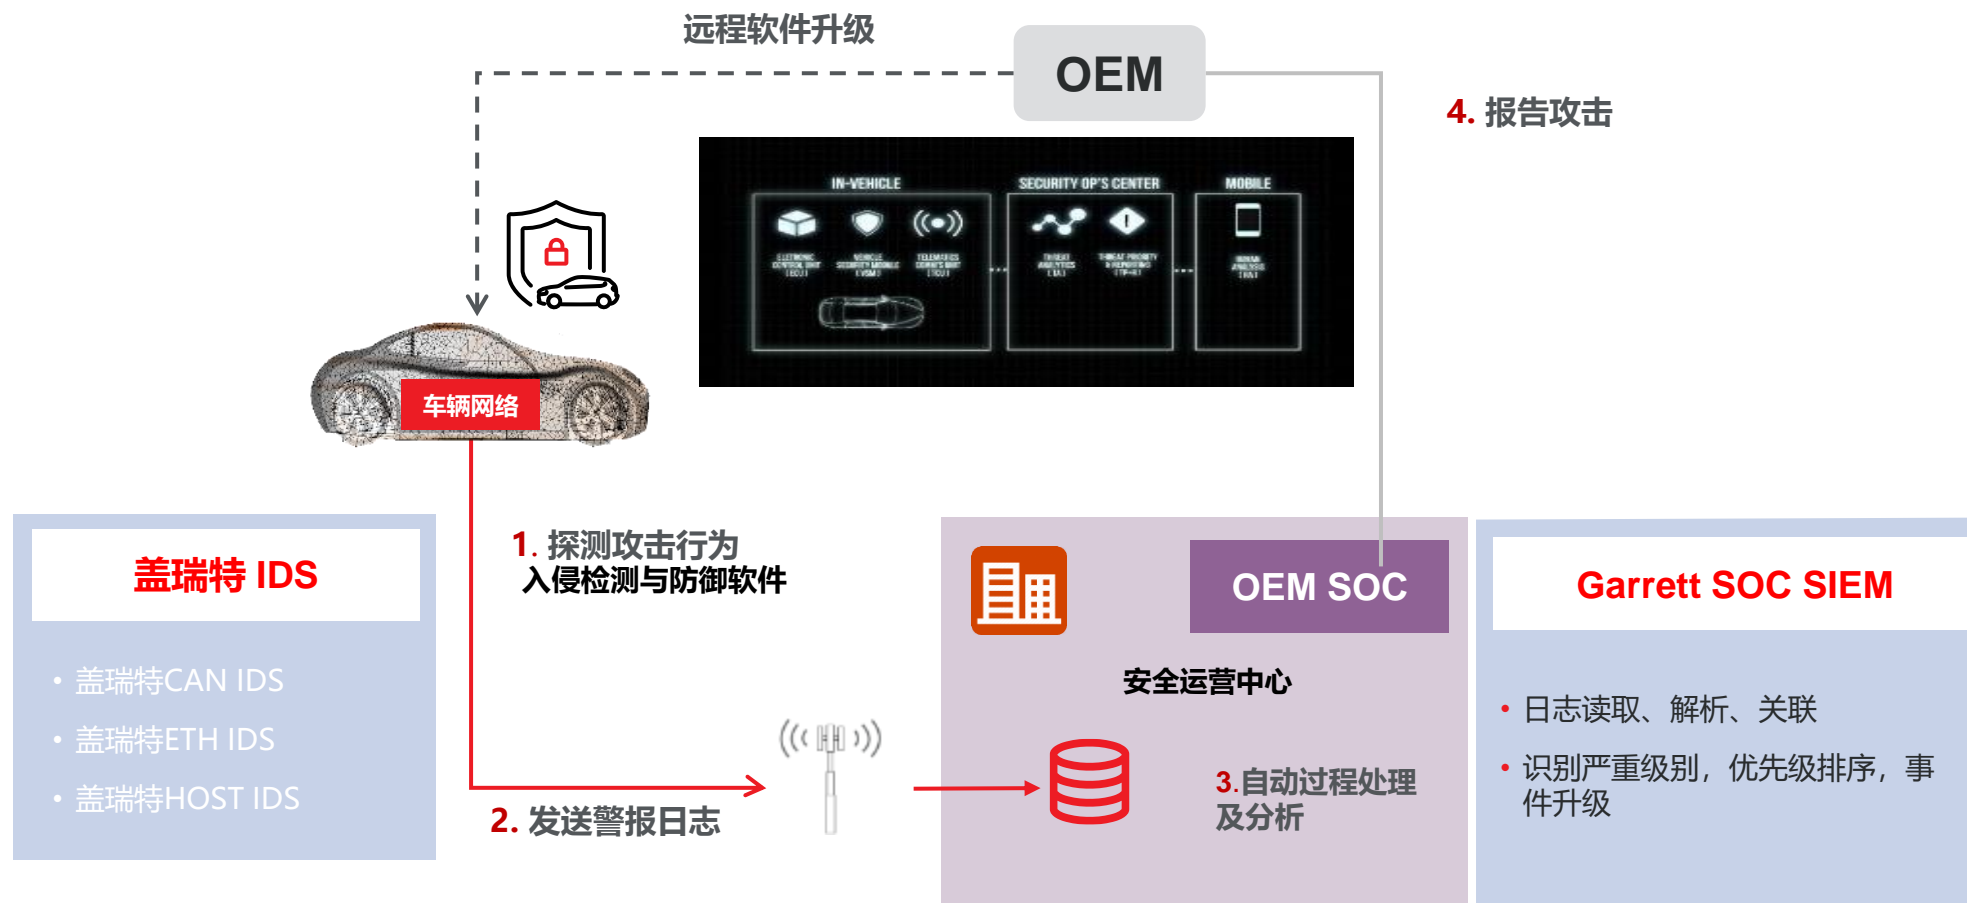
远程软件升级

OEM

4. 报告攻击

IN-VEHICLE

SECURITY OP'S CENTER

MOBILE

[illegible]

车辆网络

1. 探测攻击行为
入侵检测与防御软件

盖瑞特 IDS

• 盖瑞特CAN IDS
• 盖瑞特ETH IDS
• 盖瑞特HOST IDS

2. 发送警报日志

OEM SOC

安全运营中心

3.自动过程处理及分析

Garrett SOC SIEM

• 日志读取、解析、关联
• 识别严重级别，优先级排序，事件升级